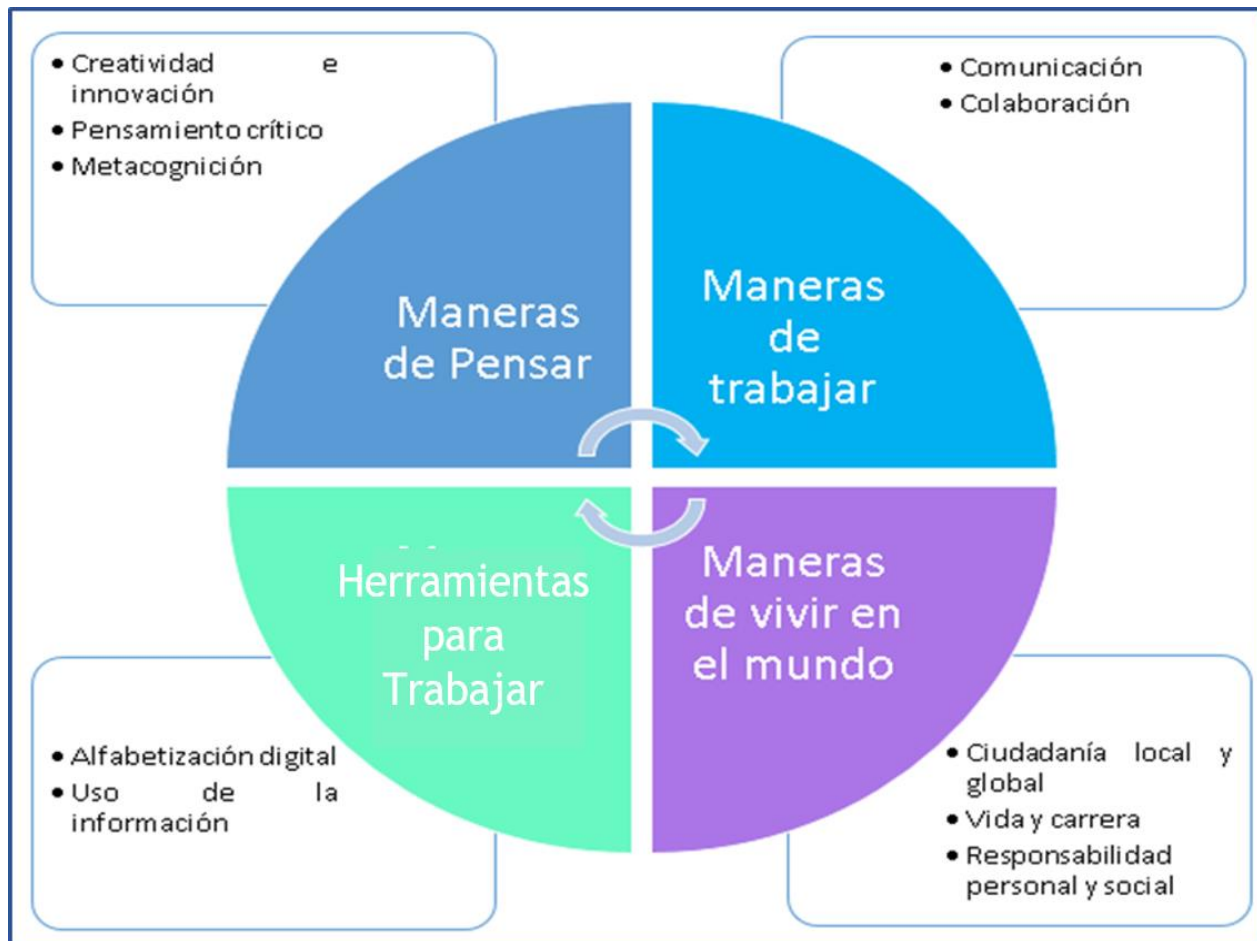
• Creatividad e innovación
• Pensamiento crítico
• Metacognición

• Comunicación
• Colaboración

Maneras de Pensar

Maneras de trabajar

Herramientas para Trabajar

Maneras de vivir en el mundo

• Alfabetización digital
• Uso de la información

• Ciudadanía local y global
• Vida y carrera
• Responsabilidad personal y social